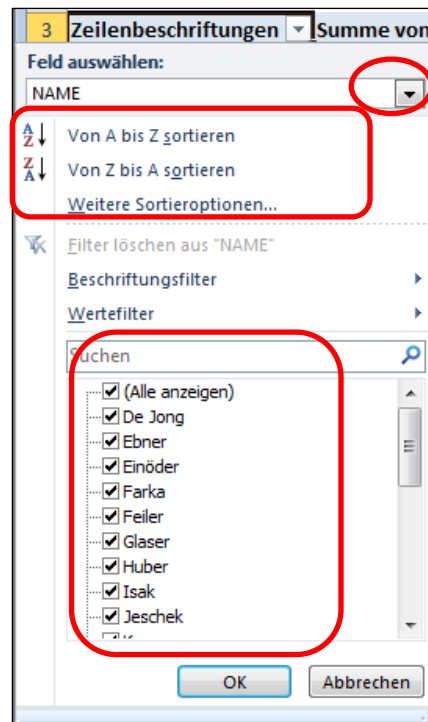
3 Zeilenbeschriftungen Summe von

Feld auswählen:

NAME

A Z Von A bis Z sortieren

Z A Von Z bis A sortieren

Weitere Sortieroptionen...

Filter löschen aus "NAME"

Beschriftungsfilter

Wertefilter

Suchen

(Alle anzeigen)
De Jong
Ebner
Einöder
Farka
Feiler
Glaser
Huber
Isak
Jeschek
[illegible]

OK

Abbrechen